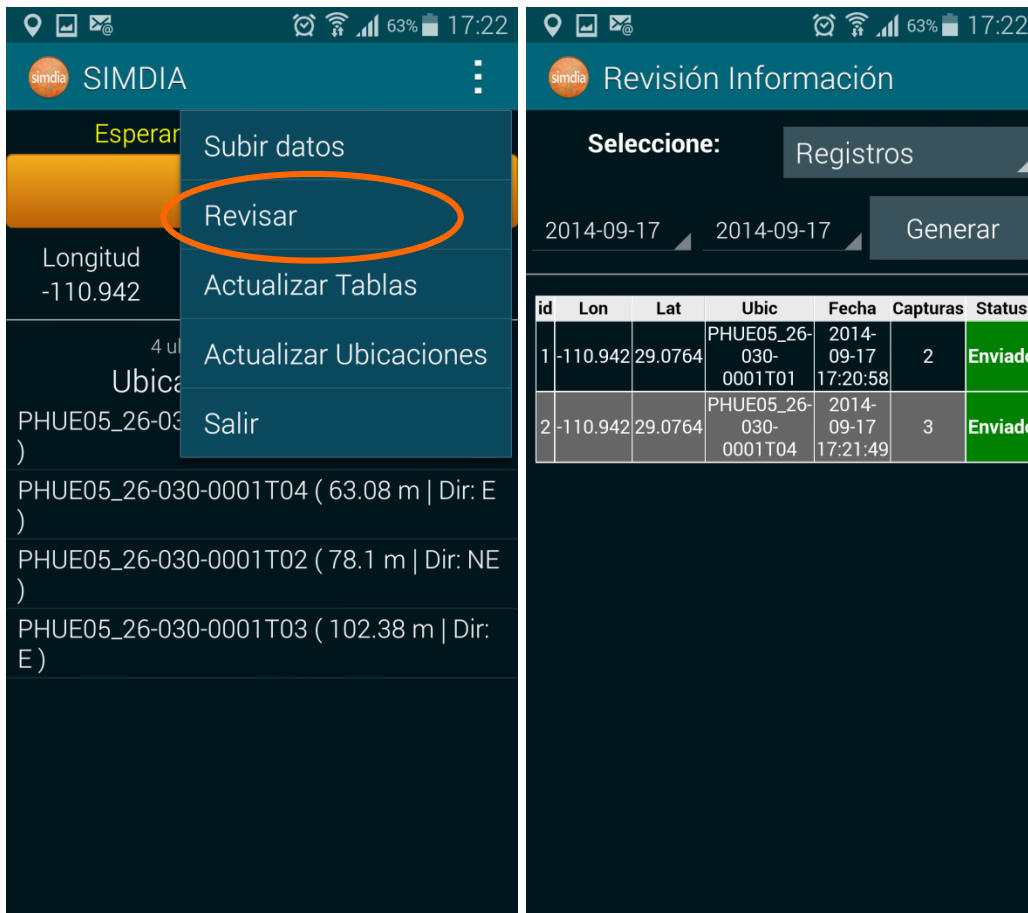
63% 17:22

simdia SIMDIA

Esperar

Longitud
-110.942

4 u

Ubica

PHUE05_26-03
)

Subir datos

Revisar

Actualizar Tablas

Actualizar Ubicaciones

Salir

PHUE05_26-030-0001T04 ( 63.08 m | Dir: E )

PHUE05_26-030-0001T02 ( 78.1 m | Dir: NE )

PHUE05_26-030-0001T03 ( 102.38 m | Dir: E )

63% 17:22

simdia Revisión Información

Seleccione: Registros

2014-09-17 2014-09-17 Generar

| id | Lon | Lat | Ubic | Fecha | Capturas | Status |
|---|---|---|---|---|---|---|
| 1 | -110.942 | 29.0764 | PHUE05_26-030-0001T01 | 2014-09-17 17:20:58 | 2 | Enviad |
| 2 | -110.942 | 29.0764 | PHUE05_26-030-0001T04 | 2014-09-17 17:21:49 | 3 | Enviad |